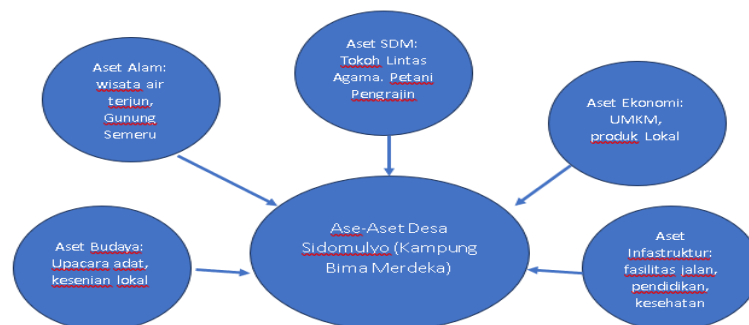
Aset Alam: wisata air terjun, Gunung Semeru

Aset SDM: Tokoh Lintas Agama. Petani Pengrajin

Aset Ekonomi: UMKM, produk Lokal

Ase-Aset Desa Sidomulyo (Kampung Bima Merdeka)

Aset Budaya: Upacara adat, kesenian lokal

Aset Infastruktur: fasilitas jalan, pendidikan, kesehatan